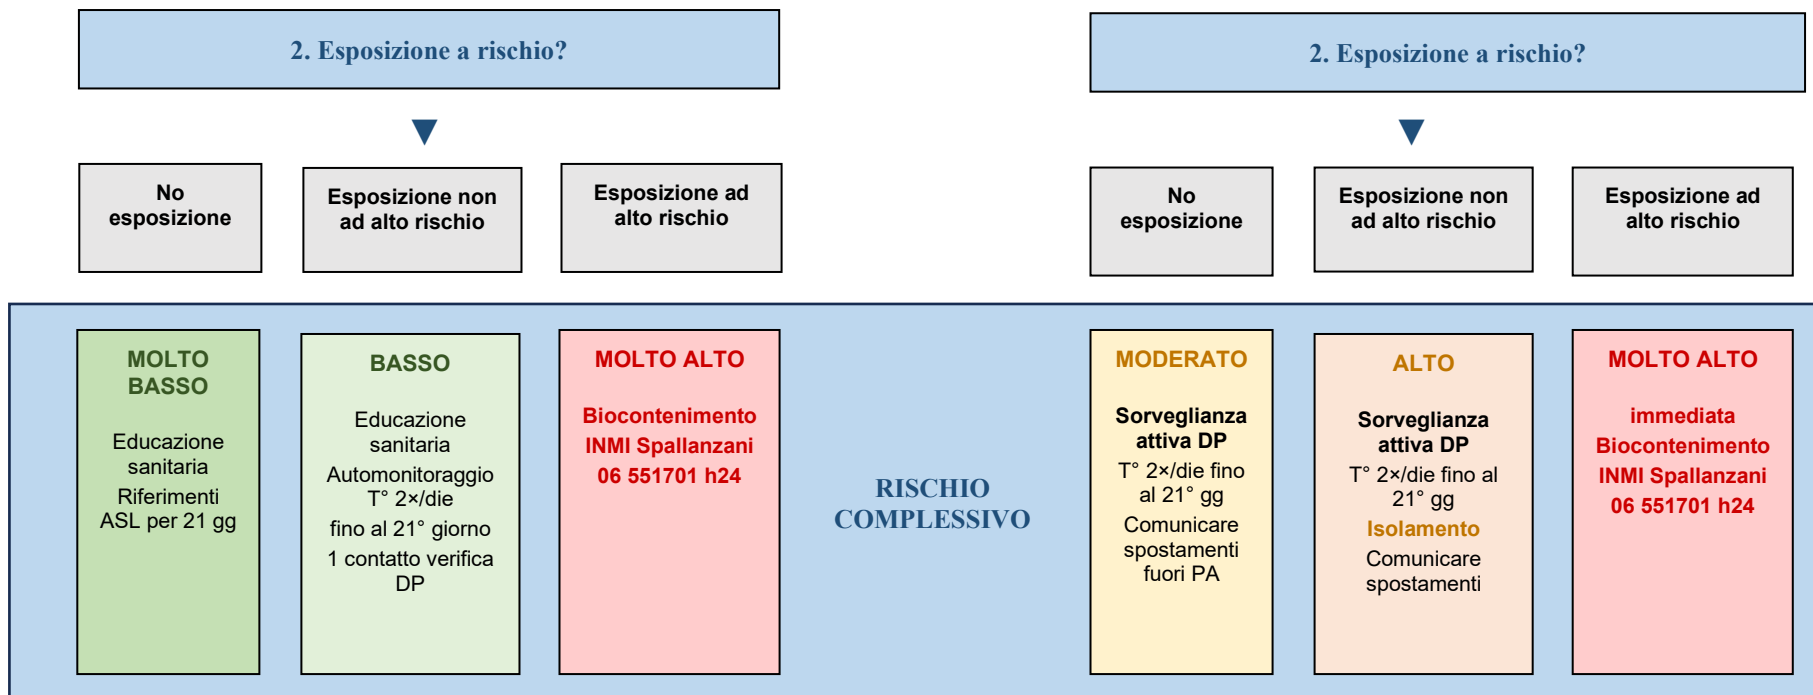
2. Esposizione a rischio?

No esposizione

Esposizione non ad alto rischio

Esposizione ad alto rischio

2. Esposizione a rischio?

No esposizione

Esposizione non ad alto rischio

Esposizione ad alto rischio

MOLTO BASSO

Educazione sanitaria

Riferimenti ASL per 21 gg

BASSO

Educazione sanitaria

Automonitoraggio T° 2×/die

fino al 21° giorno

1 contatto verifica DP

MOLTO ALTO

Biocontenimento INMI Spallanzani 06 551701 h24

RISCHIO COMPLESSIVO

MODERATO

Sorveglianza attiva DP

T° 2×/die fino al 21° gg

Comunicare spostamenti fuori PA

ALTO

Sorveglianza attiva DP

T° 2×/die fino al 21° gg

Isolamento

Comunicare spostamenti

MOLTO ALTO

immediata Biocontenimento INMI Spallanzani 06 551701 h24